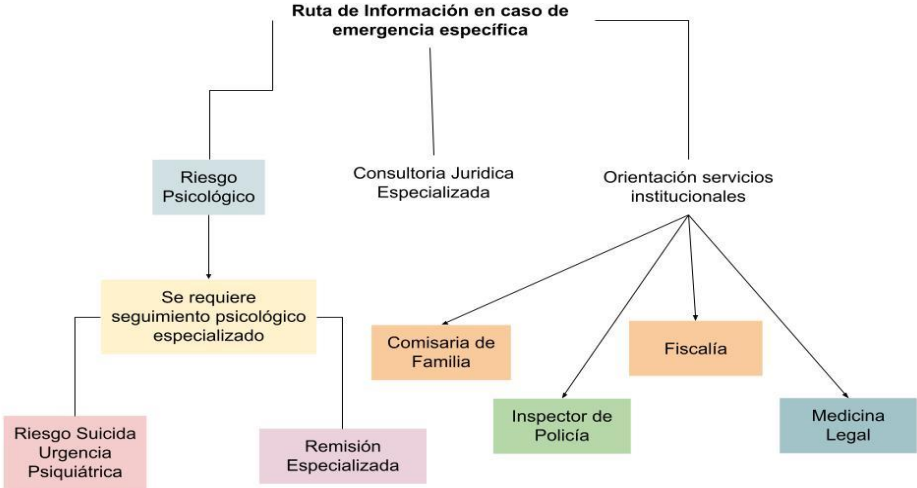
Ruta de Información en caso de emergencia específica

Riesgo Psicológico

Consultoria Juridica Especializada

Orientación servicios institucionales

Se requiere seguimiento psicológico especializado

Comisaria de Familia

Fiscalía

Inspector de Policía

Medicina Legal

Riesgo Suicida Urgencia Psiquiátrica

Remisión Especializada